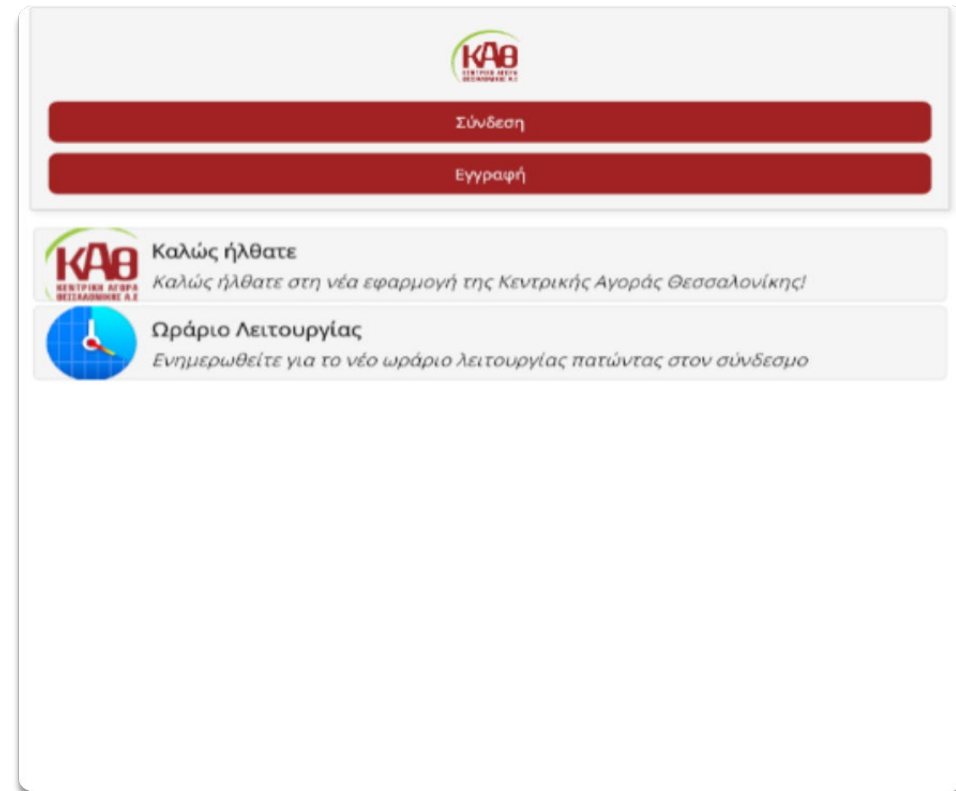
ΚΑΘ
ΚΕΝΤΡΙΚΗ ΑΓΟΡΑ ΘΕΣΣΑΛΟΝΙΚΗΣ Α.Ε.

Σύνδεση

Εγγραφή

ΚΑΘ
ΚΕΝΤΡΙΚΗ ΑΓΟΡΑ ΘΕΣΣΑΛΟΝΙΚΗΣ Α.Ε.

Καλώς ήλθατε
Καλώς ήλθατε στη νέα εφαρμογή της Κεντρικής Αγοράς Θεσσαλονίκης!

Ωράριο Λειτουργίας
Ενημερωθείτε για το νέο ωράριο λειτουργίας πατώντας στον σύνδεσμο